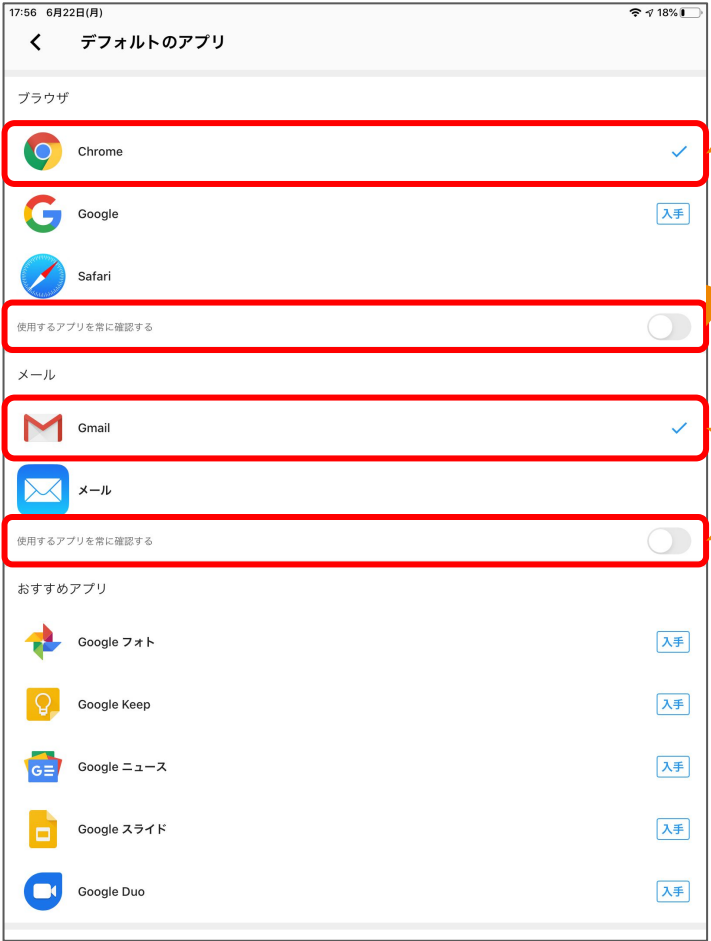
17:56 6月22日(月)

18%

デフォルトのアプリ

ブラウザ

Chrome

Google

入手

Safari

使用するアプリを常に確認する

メール

Gmail

メール

使用するアプリを常に確認する

おすすめアプリ

Google フォト

入手

Google Keep

入手

Google ニュース

入手

Google スライド

入手

Google Duo

入手